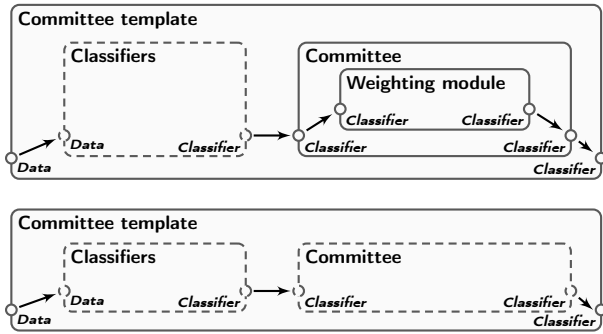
Committee template

Classifiers

Data

Classifier

Committee

Weighting module

Classifier

Classifier

Classifier

Classifier

Data

Classifier

Committee template

Classifiers

Data

Classifier

Committee

Classifier

Classifier

Data

Classifier